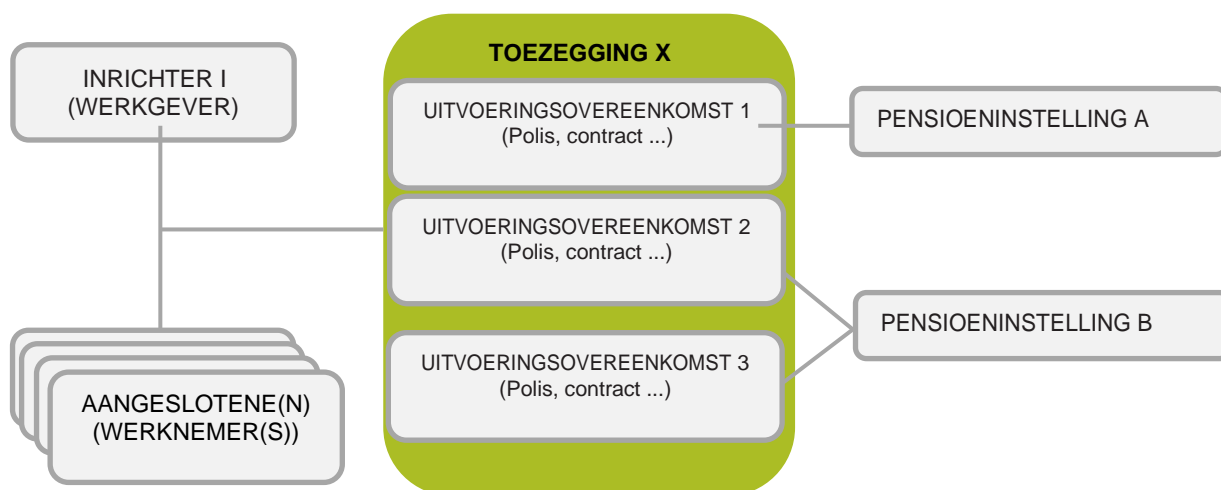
INRICHTER I
(WERKGEVER)

TOEZEGGING X

UITVOERINGSOVEREENKOMST 1
(Polis, contract ...)

PENSIOENINSTELLING A

UITVOERINGSOVEREENKOMST 2
(Polis, contract ...)

PENSIOENINSTELLING B

UITVOERINGSOVEREENKOMST 3
(Polis, contract ...)

AANGESLOTENE(N)
(WERKNEMER(S))